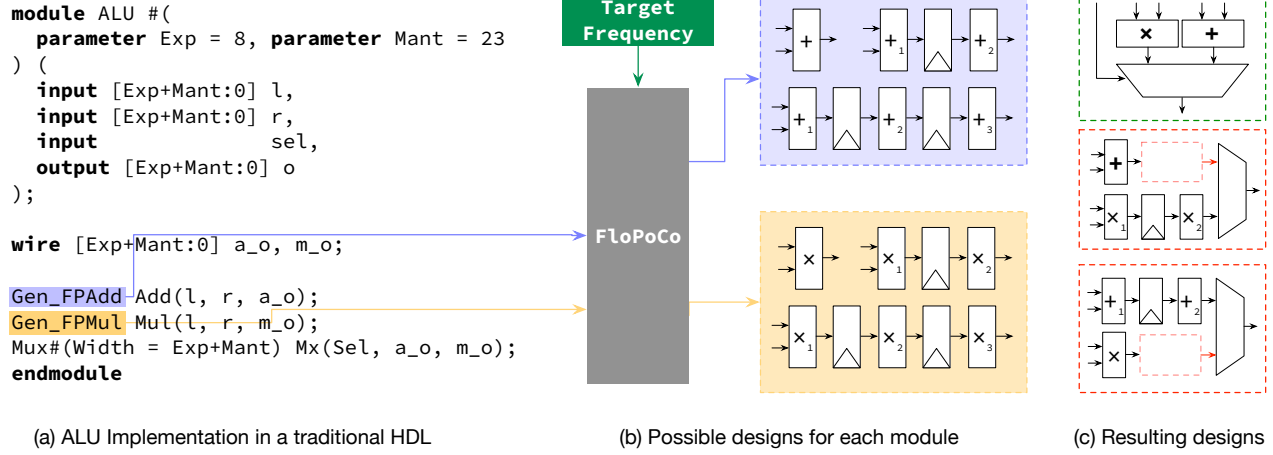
module ALU #(
  parameter Exp = 8, parameter Mant = 23
) (
  input [Exp+Mant:0] l,
  input [Exp+Mant:0] r,
  input sel,
  output [Exp+Mant:0] o
);

wire [Exp+Mant:0] a_o, m_o;

Gen_FPAdd Add(l, r, a_o);
Gen_FPMul Mul(l, r, m_o);
Mux#(Width = Exp+Mant) Mx(Sel, a_o, m_o);
endmodule

Target Frequency

FloPoCo

+ $+_1$ $+_2$
$+_1$ $+_2$ $+_3$

× $×_1$ $×_2$
$×_1$ $×_2$ $×_3$

× +

+
× $×_1$ $×_2$

$+_1$ $+_2$
×

(a) ALU Implementation in a traditional HDL

(b) Possible designs for each module

(c) Resulting designs